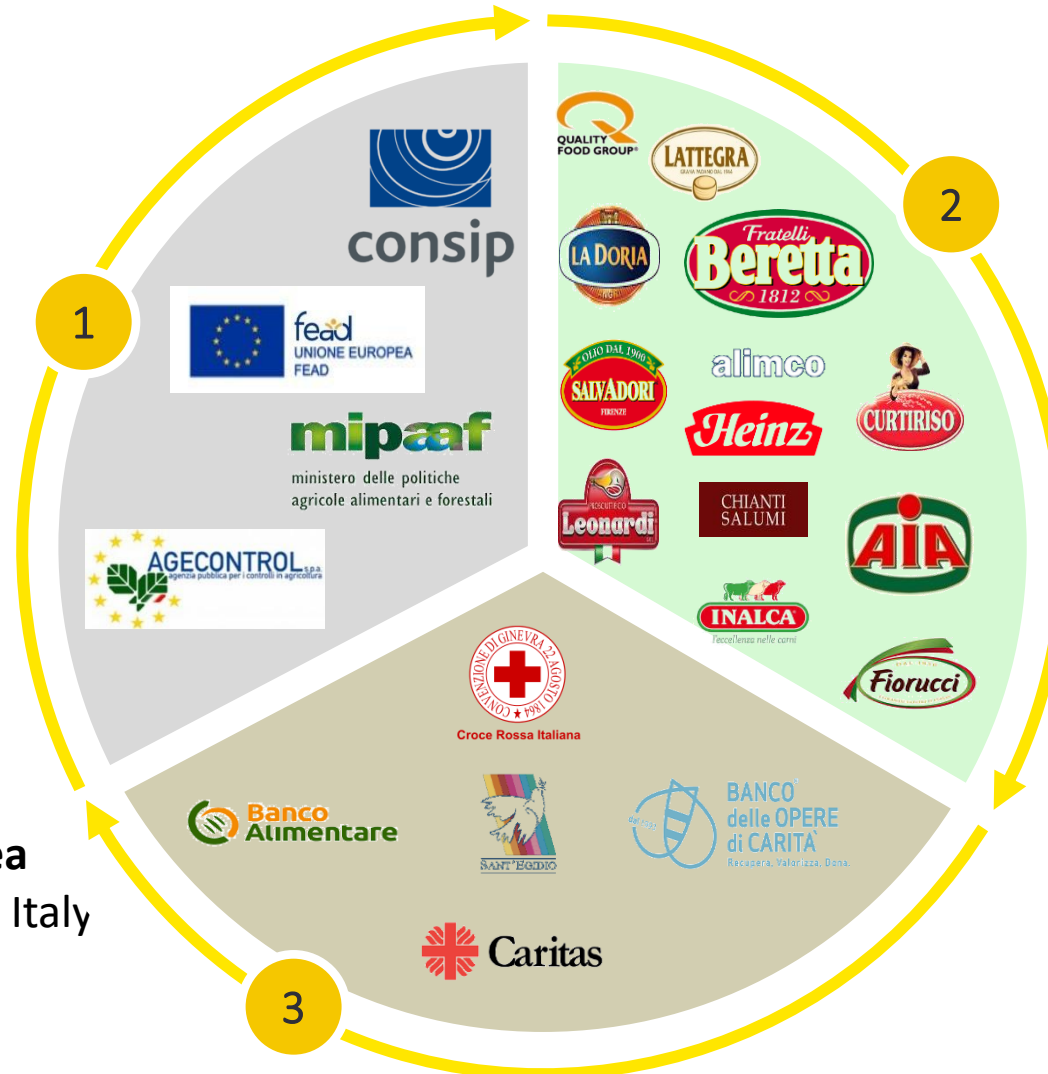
consip

fead
UNIONE EUROPEA
FEAD

1

mipaaf
ministero delle politiche agricole alimentari e forestali

AGECONTROL s.p.a.
agenzia pubblica per i controlli in agricoltura

QUALITY FOOD GROUP®

LATTEGRA

2

LA DORIA

Fratelli Beretta 1812

OLIO DAL 1900 SALVADORI FIRENZE

alimco

CURTIRISO

Heinz

Leonardi

CHIANTI SALUMI

AIA

INALCA
l'eccellenza nelle carni

Fiorucci

CONVENZIONE DI GINEVRA 22 AGOSTO 1864
Croce Rossa Italiana

Banco Alimentare

SANT'EGIDIO

BANCO delle OPERE di CARITÀ
Recupera, Valorizza, Dona.

ea
Italy

Caritas

3